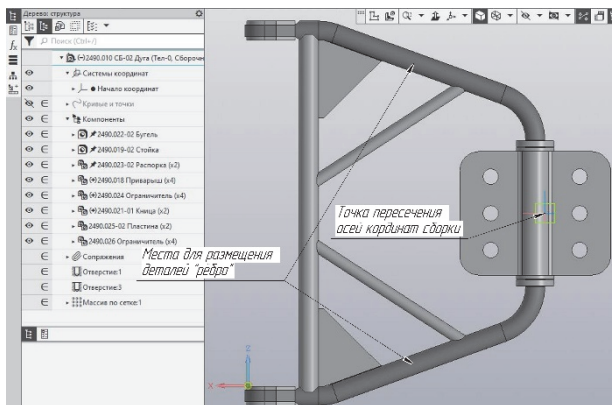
Дерево: структура
Поиск (Ctrl+/)
(-)2490.010 СБ-02 Дуга (Тел-0, Сборочн
Системы координат
Начало координат
Кривые и точки
Компоненты
2490.022-02 Бугель
2490.019-02 Стойка
2490.023-02 Распорка (x2)
(-)2490.018 Приварыш (x4)
(-)2490.024 Ограничитель (x4)
(-)2490.021-01 Косынка (x2)
2490.025-02 Пластина (x2)
2490.026 Ограничитель (x4)
Сопряжения
Отверстие:1
Отверстие:3
Массив по сетке:1

Точка пересечения осей кординат сборки

Места для размещения деталей "ребро"

X